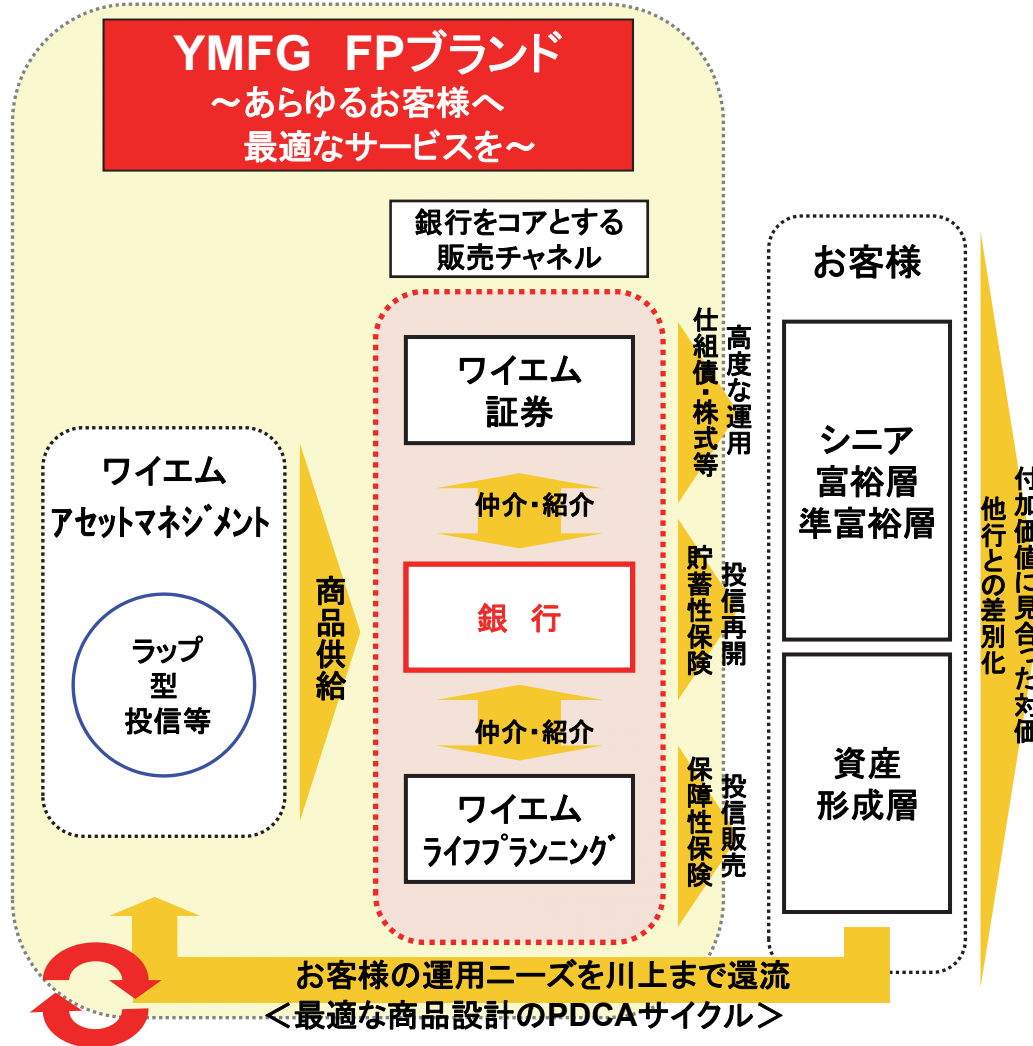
YMFG FPブランド
～あらゆるお客様へ
最適なサービスを～

銀行をコアとする
販売チャネル

ワイエム
証券

仲介・紹介

銀 行

仲介・紹介

ワイエム
ライフプランニング

ワイエム
アセットマネジメント

ラップ
型
投信等

商品供給

仕組債・株式等

高度な運用

貯蓄性保険

投信再開

保障性保険

投信販売

お客様

シニア
富裕層
準富裕層

資産
形成層

付加価値に見合った対価
他行との差別化

お客様の運用ニーズを川上まで還流
＜最適な商品設計のPDCAサイクル＞